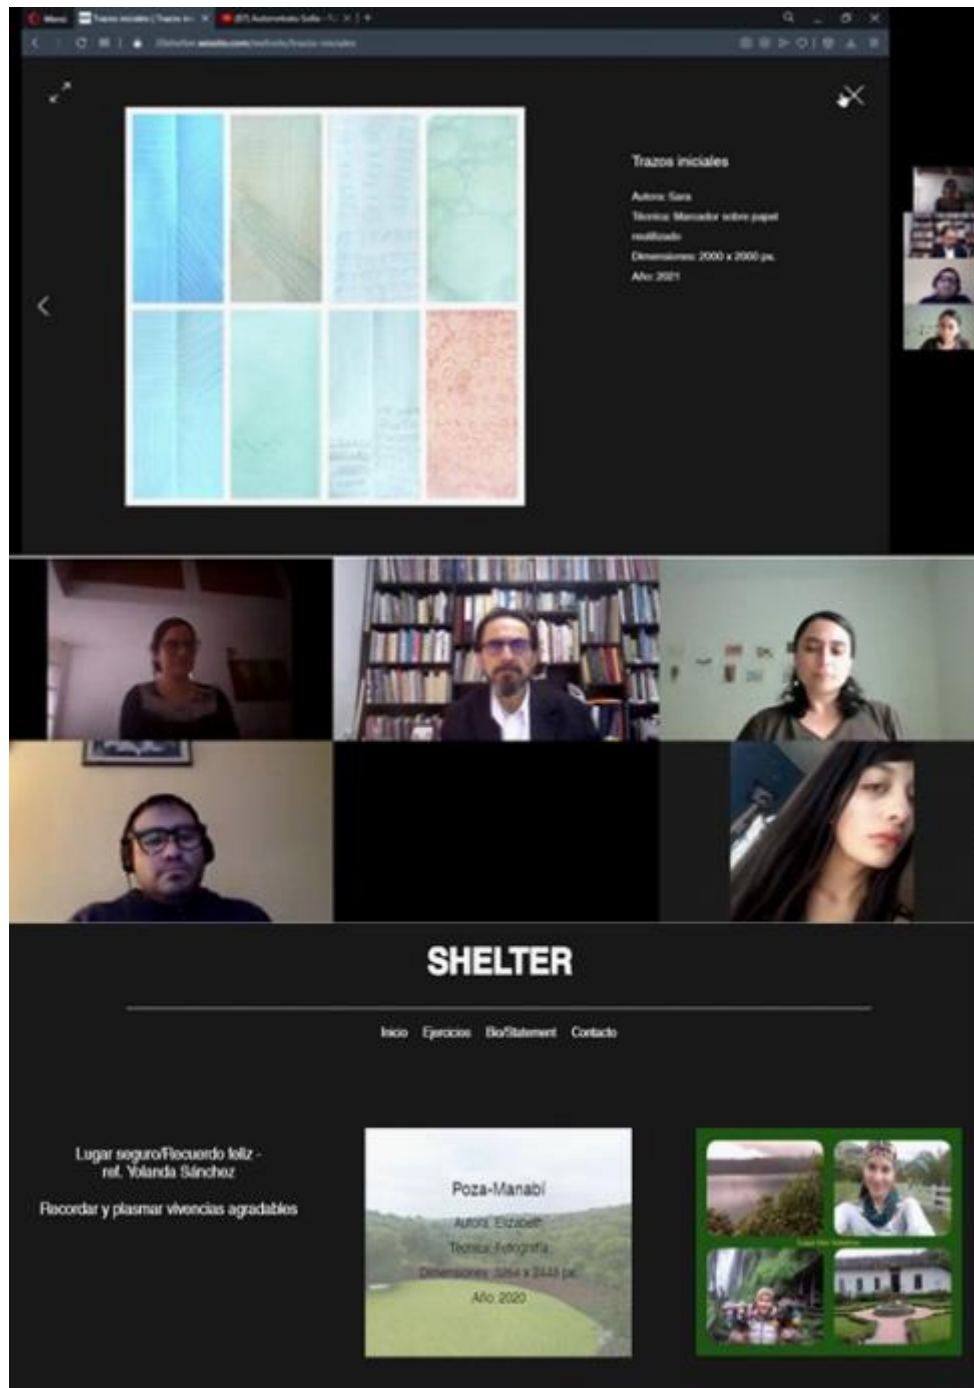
Menú Trazos iniciales | Trazos in... (87) Automeetato Sala...

Trazos iniciales

Autora: Sara
Técnica: Marcador sobre papel reutilizado
Dimensiones: 2000 x 2000 px.
Año: 2021

SHELTER

Inicio Ejercicios Bio/Statement Contacto

Lugar seguro/Recuerdo feliz - ref. Yolanda Sánchez

Recordar y plasmar vivencias agradables

Poza-Manabí

Autora: Elizabeth
Técnica: Fotografía
Dimensiones: 3264 x 2448 px.
Año: 2020